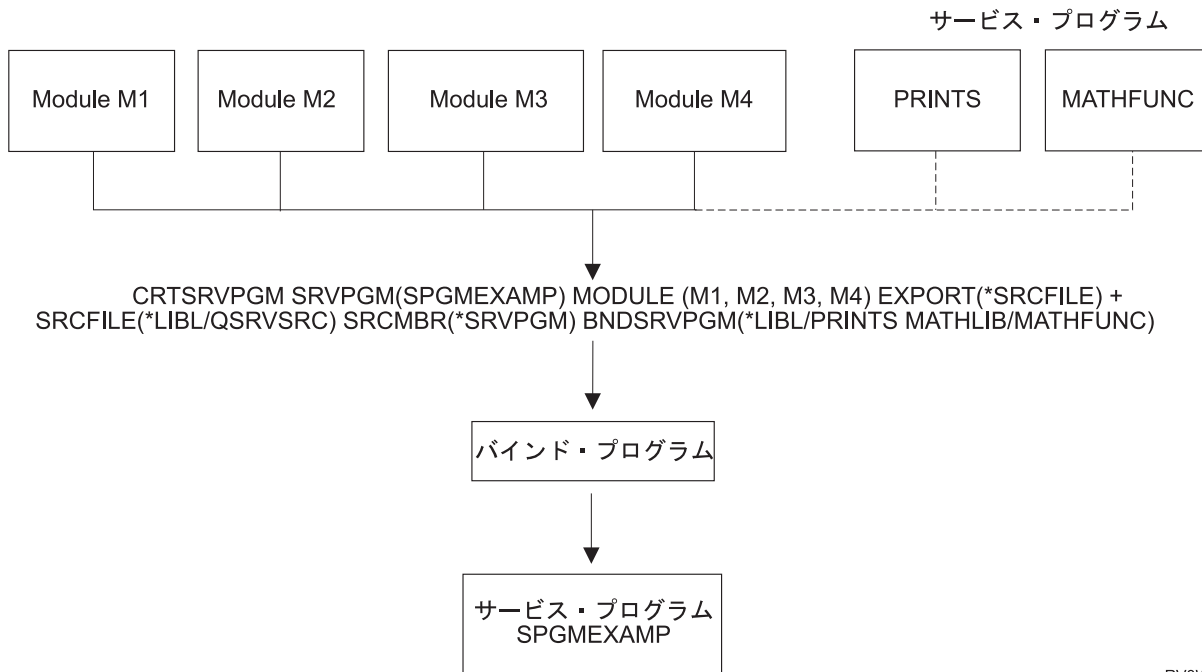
サービス・プログラム

Module M1

Module M2

Module M3

Module M4

PRINTS

MATHFUNC

CRTSRVPGM SRVPGM(SPGMEXAMP) MODULE (M1, M2, M3, M4) EXPORT(*SRCFILE) + SRCFILE(*LIBL/QSRVSRC) SRCMBR(*SRVPGM) BNDSRVPGM(*LIBL/PRINTS MATHLIB/MATHFUNC)

バインド・プログラム

サービス・プログラム
SPGMEXAMP

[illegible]